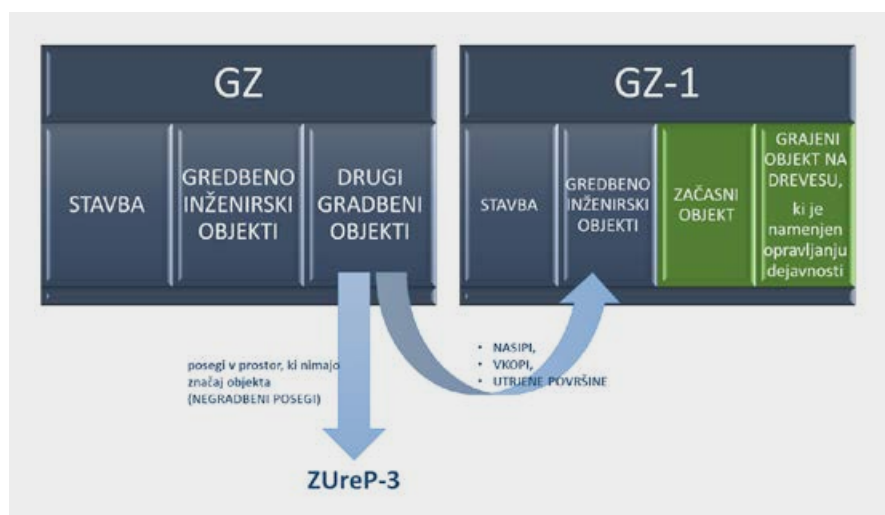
GZ

STAVBA

GREDBENO INŽENIRSKI OBJEKTI

DRUGI GRADBENI OBJEKTI

GZ-1

STAVBA

GREDBENO INŽENIRSKI OBJEKTI

ZAČASNI OBJEKT

GRAJENI OBJEKT NA DREVESU, ki je namenjen opravljanju dejavnosti

posegi v prostor, ki nimajo značaj objekta (NEGRADBENI POSEGI)

• NASIPI,
• VKOPI,
• UTRJENE POVRŠINE

ZUreP-3